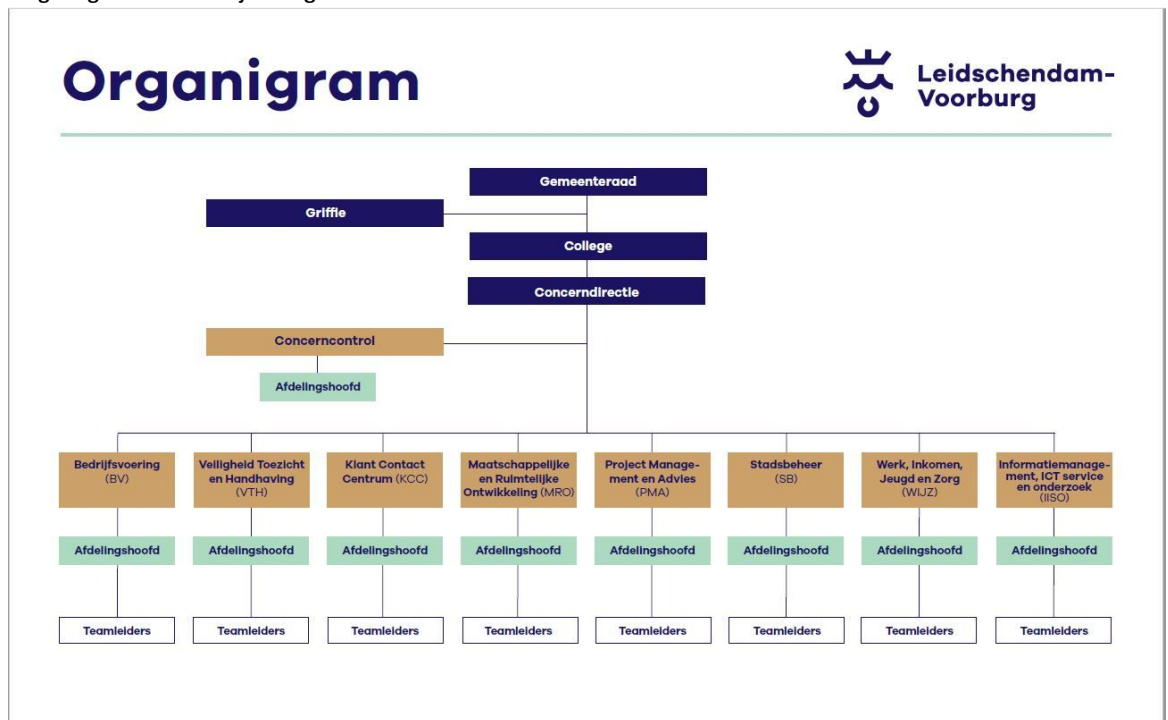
Organigram

Leidschendam-Voorburg

Gemeenteraad

Griffie

College

Concerndirectie

Concerncontrol

Afdelingshoofd

Bedrijfsvoering (BV)

Afdelingshoofd

Teamleiders

Veiligheid Toezicht en Handhaving (VTH)

Afdelingshoofd

Teamleiders

Klant Contact Centrum (KCC)

Afdelingshoofd

Teamleiders

Maatschappelijke en Ruimtelijke Ontwikkeling (MRO)

Afdelingshoofd

Teamleiders

Project Management en Advies (PMA)

Afdelingshoofd

Teamleiders

Stadsbeheer (SB)

Afdelingshoofd

Teamleiders

Werk, Inkomen, Jeugd en Zorg (WIJZ)

Afdelingshoofd

Teamleiders

Informatiemanagement, ICT service en onderzoek (IISO)

Afdelingshoofd

Teamleiders